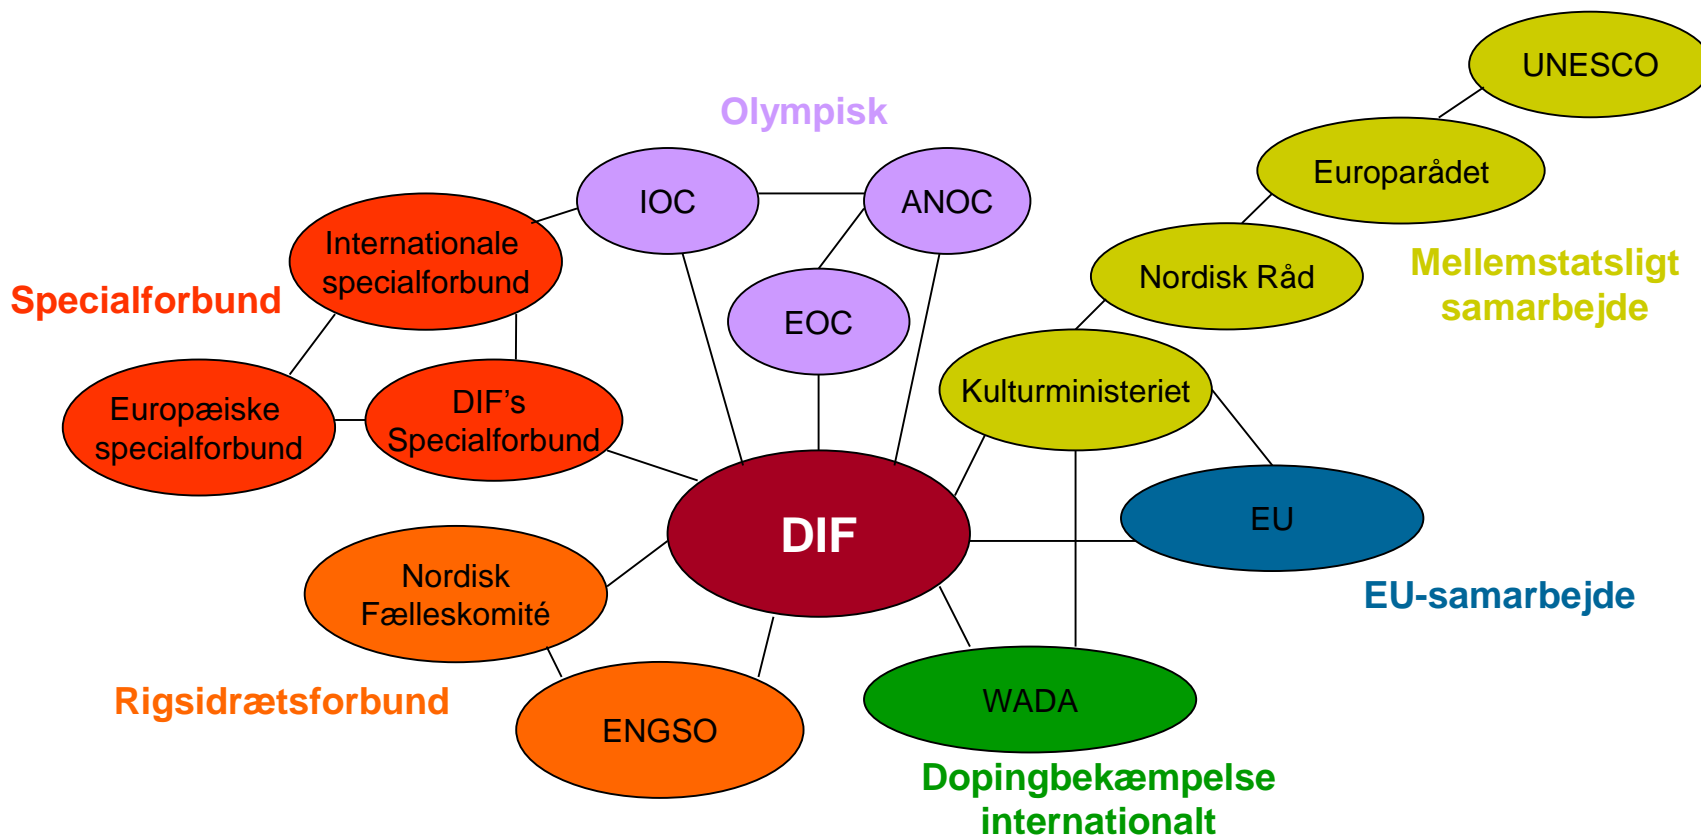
UNESCO

Olympisk

IOC

ANOC

Europarådet

Internationale specialforbund

Specialforbund

EOC

Nordisk Råd

Mellemstatsligt samarbejde

Europæiske specialforbund

DIF's Specialforbund

Kulturministeriet

DIF

EU

Nordisk Fælleskomité

EU-samarbejde

Rigsidrætsforbund

ENGSO

WADA

Dopingbekæmpelse internationalt